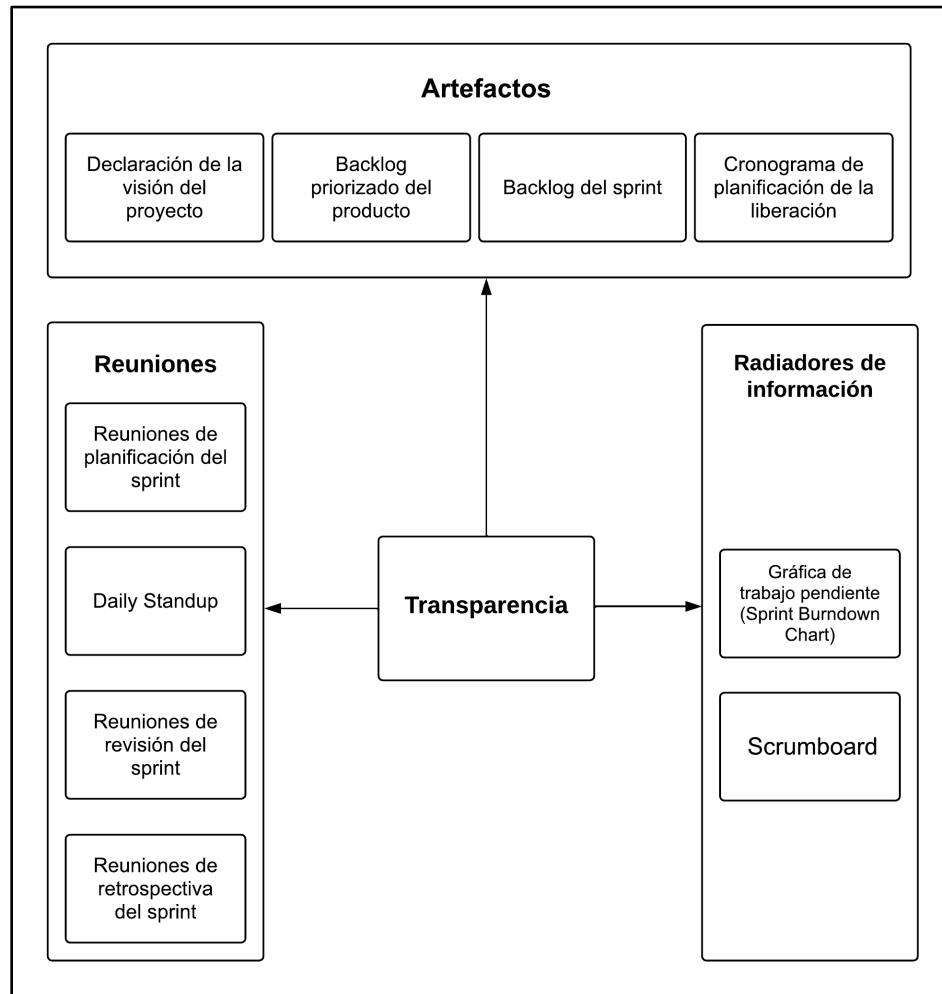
Artefactos

Declaración de la visión del proyecto

Backlog priorizado del producto

Backlog del sprint

Cronograma de planificación de la liberación

Reuniones

Reuniones de planificación del sprint

Daily Standup

Reuniones de revisión del sprint

Reuniones de retrospectiva del sprint

Transparencia

Radiadores de información

Gráfica de trabajo pendiente (Sprint Burndown Chart)

Scrumboard